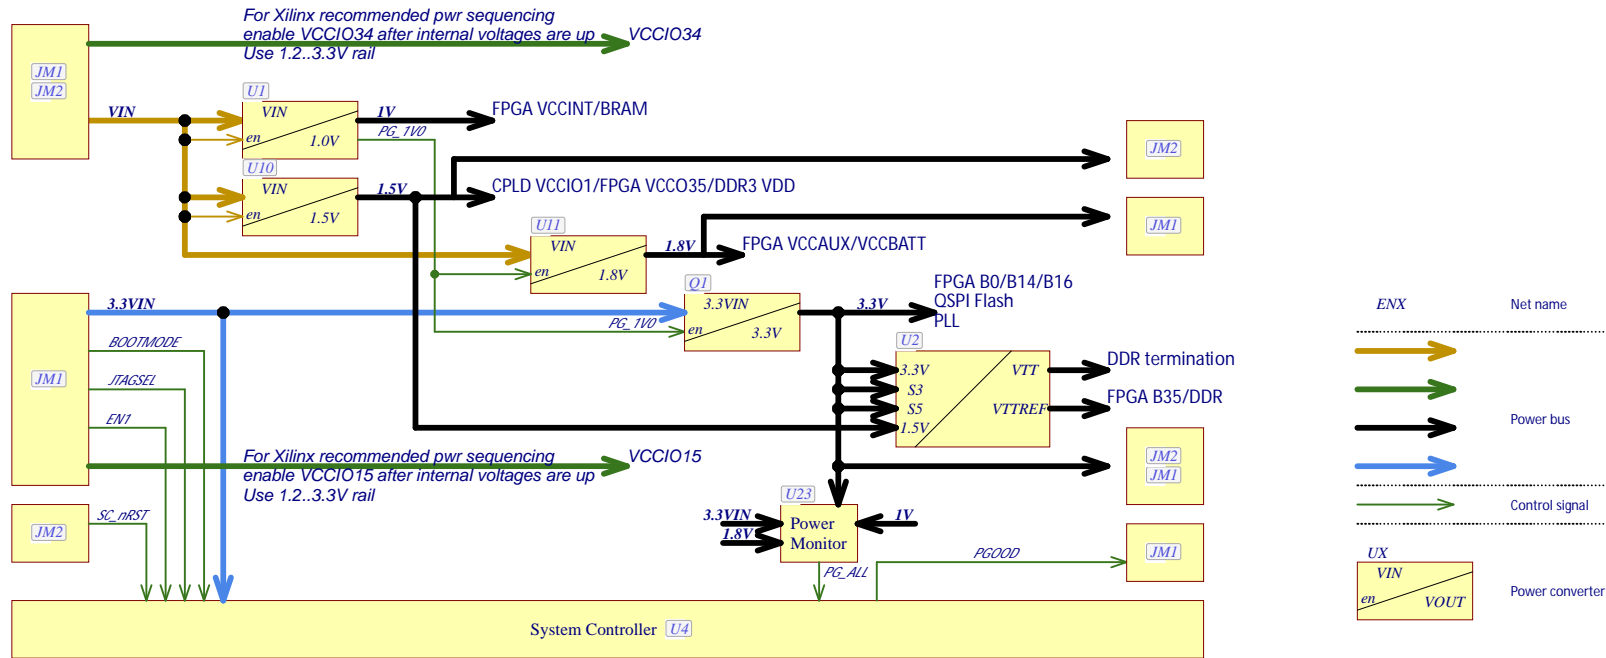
For Xilinx recommended pwr sequencing
enable VCCIO34 after internal voltages are up
Use 1.2..3.3V rail
VCCIO34

JM1
JM2

VIN

U1
VIN
en
1.0V
1V
PG_1V0
FPGA VCCINT/BRAM

JM2

U10
VIN
en
1.5V
1.5V
CPLD VCCIO1/FPGA VCCO35/DDR3 VDD

JM1

U11
VIN
en
1.8V
1.8V
FPGA VCCAUX/VCCBATT

3.3VIN
Q1
3.3VIN
PG_1V0
en
3.3V
3.3V
FPGA B0/B14/B16
QSPI Flash
PLL

ENX
Net name

JM1
BOOTMODE
JTAGSEL
EN1

U2
3.3V
S3
S5
1.5V
VTT
VTTREF
DDR termination
FPGA B35/DDR

Power bus

For Xilinx recommended pwr sequencing
enable VCCIO15 after internal voltages are up
Use 1.2..3.3V rail
VCCIO15

JM2
JM1

Control signal

JM2
SC_nRST

U23
3.3VIN
1.8V
Power
Monitor
1V
PGOOD
JM1
PG_ALL

UX
VIN
en
VOUT
Power converter

System Controller U4